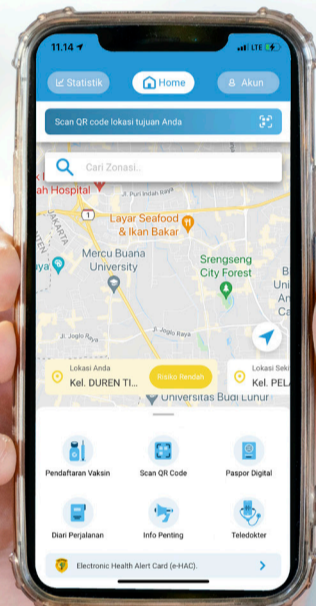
11.14
LTE

Statistik
Home
Akun

Scan QR code lokasi tujuan Anda

Cari Zonasi...

ah Hospital
Jl. Puri Indah Raya
1
JAKARTA
Layar Seafood & Ikan Bakar
Mercu Buana University
Srengseng City Forest
aya
Jl. Joglo Raya
Jl. Joglo Raya

Lokasi Anda
Kel. DUREN TI...
Risiko Rendah
Lokasi Seki
Kel. PEL
Universitas Budi Luhur

Pendaftaran Vaksin
Scan QR Code
Paspor Digital
Diari Perjalanan
Info Penting
Teledokter

Electronic Health Alert Card (e-HAC).